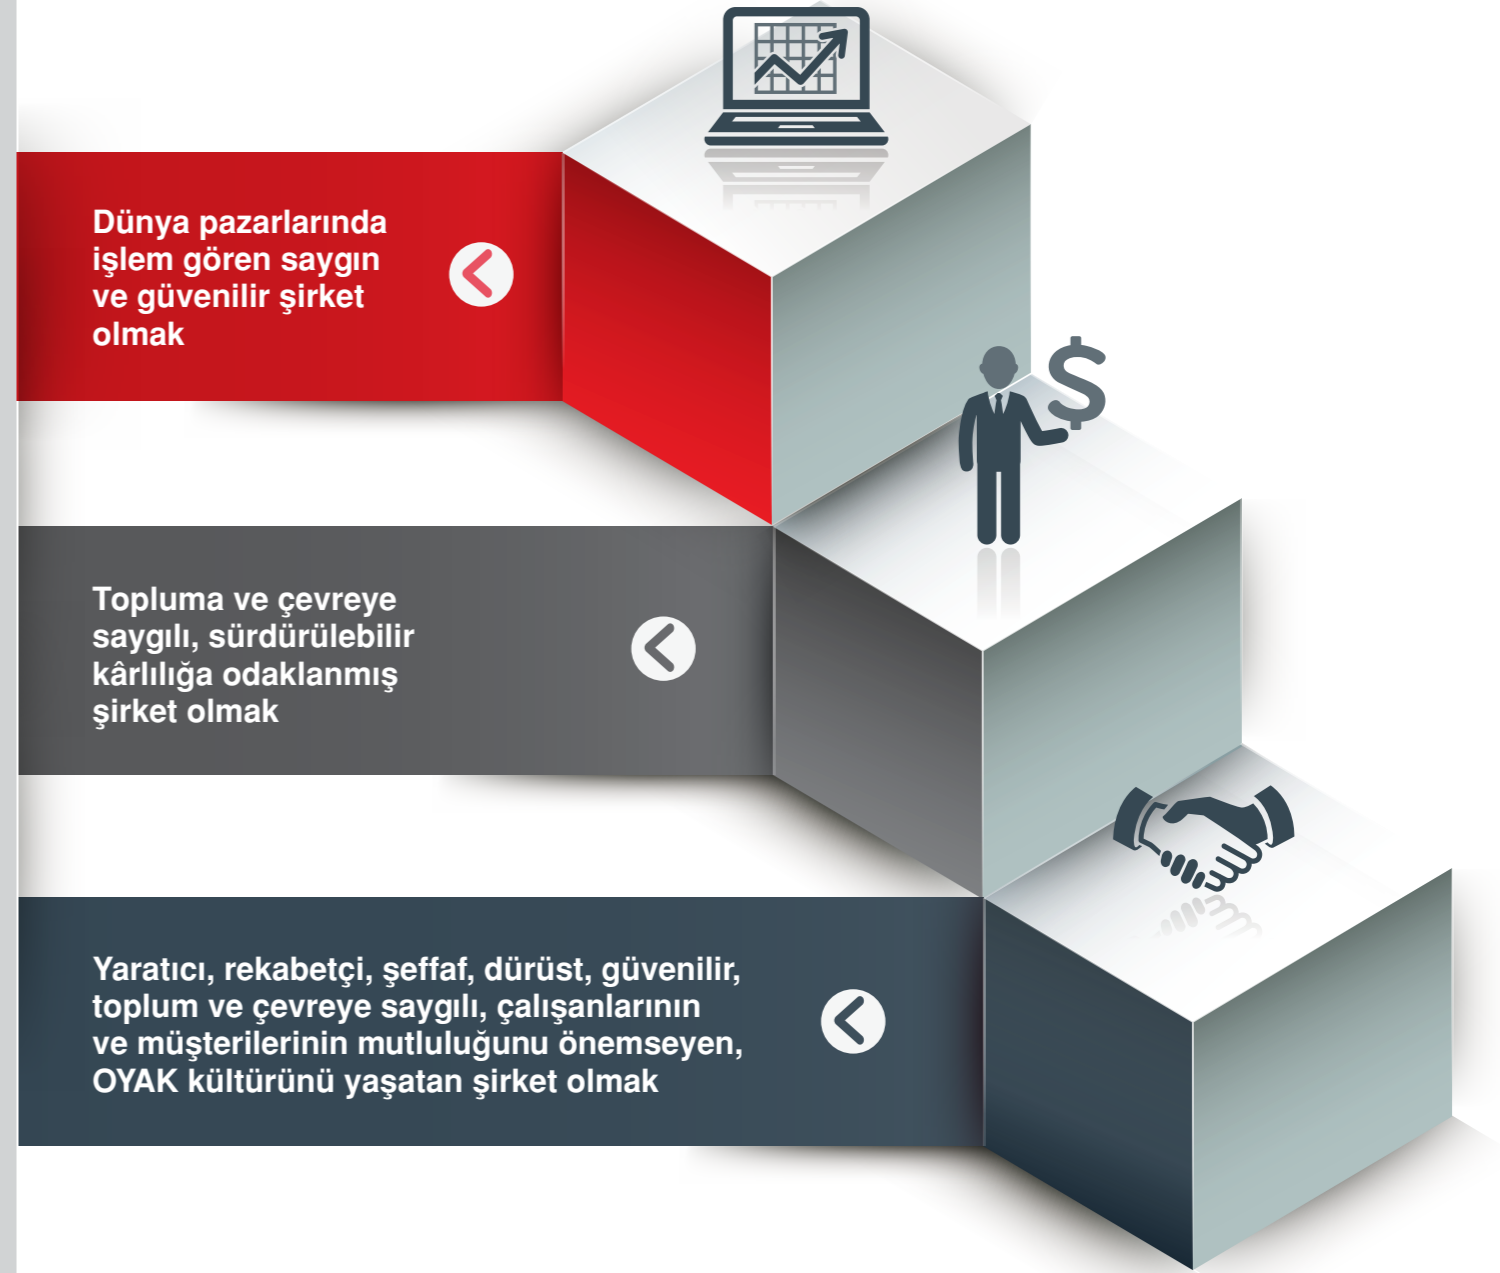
Dünya pazarlarında işlem gören saygın ve güvenilir şirket olmak

Topluma ve çevreye saygılı, sürdürülebilir kârlılığa odaklanmış şirket olmak

Yaratıcı, rekabetçi, şeffaf, dürüst, güvenilir, toplum ve çevreye saygılı, çalışanlarının ve müşterilerinin mutluluğunu önemseyen, OYAK kültürünü yaşatan şirket olmak